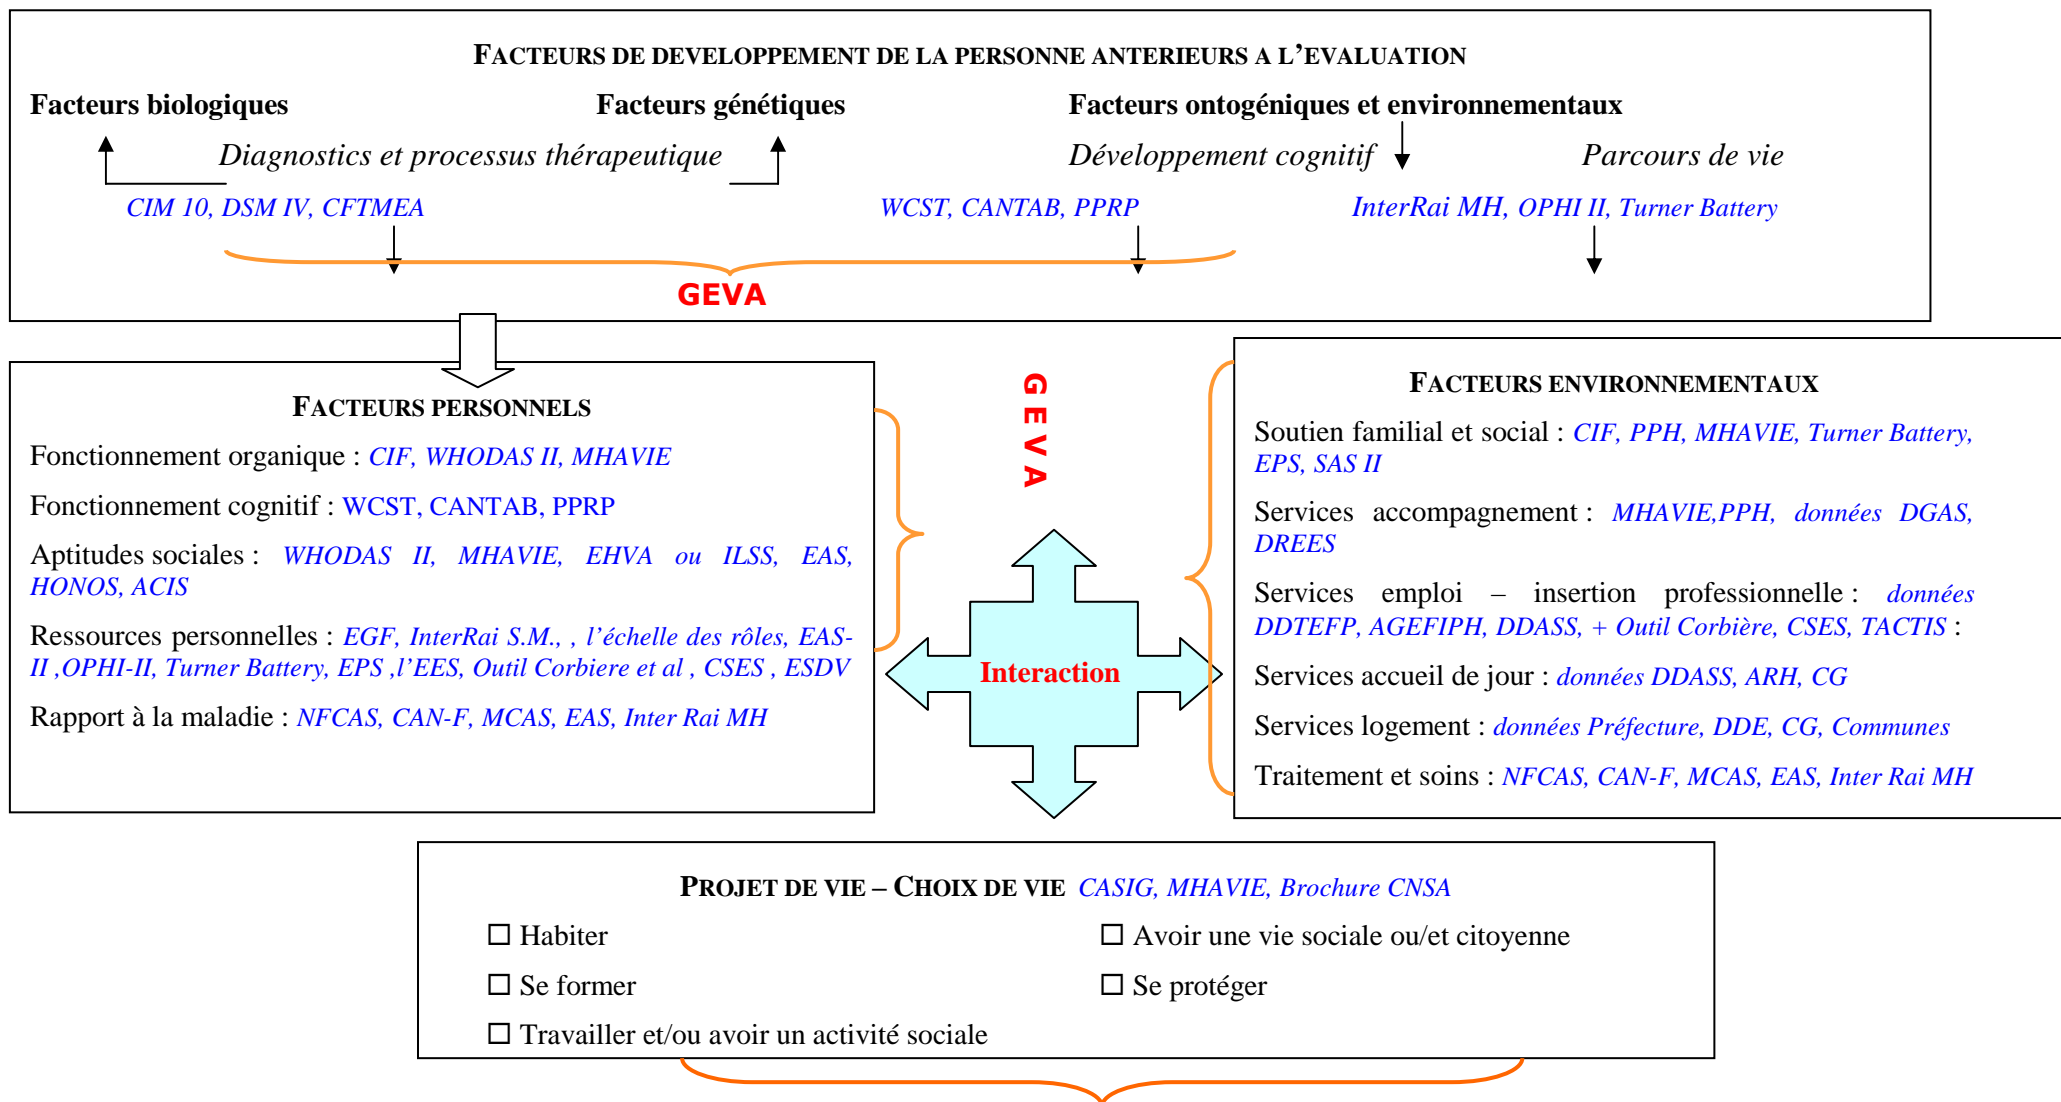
FACTEURS DE DEVELOPPEMENT DE LA PERSONNE ANTERIEURS A L'EVALUATION

Facteurs biologiques

Facteurs génétiques

Facteurs ontogéniques et environnementaux

Diagnostics et processus thérapeutique

Développement cognitif

Parcours de vie

CIM 10, DSM IV, CFTMEA

WCST, CANTAB, PPRP

InterRai MH, OPHI II, Turner Battery

GEVA

FACTEURS PERSONNELS

Fonctionnement organique : CIF, WHODAS II, MHAVIE

Fonctionnement cognitif : WCST, CANTAB, PPRP

Aptitudes sociales : WHODAS II, MHAVIE, EHVA ou ILSS, EAS, HONOS, ACIS

Ressources personnelles : EGF, InterRai S.M., , l'échelle des rôles, EAS-II ,OPHI-II, Turner Battery, EPS ,l'EES, Outil Corbiere et al , CSES , ESDV

Rapport à la maladie : NFCAS, CAN-F, MCAS, EAS, Inter Rai MH

GEVA

Interaction

FACTEURS ENVIRONNEMENTAUX

Soutien familial et social : CIF, PPH, MHAVIE, Turner Battery, EPS, SAS II

Services accompagnement : MHAVIE,PPH, données DGAS, DREES

Services emploi – insertion professionnelle : données DDTEFP, AGEFIPH, DDASS, + Outil Corbière, CSES, TACTIS :

Services accueil de jour : données DDASS, ARH, CG

Services logement : données Préfecture, DDE, CG, Communes

Traitement et soins : NFCAS, CAN-F, MCAS, EAS, Inter Rai MH

PROJET DE VIE – CHOIX DE VIE CASIG, MHAVIE, Brochure CNSA

☐ Habiter

☐ Avoir une vie sociale ou/et citoyenne

☐ Se former

☐ Se protéger

☐ Travailler et/ou avoir un activité sociale